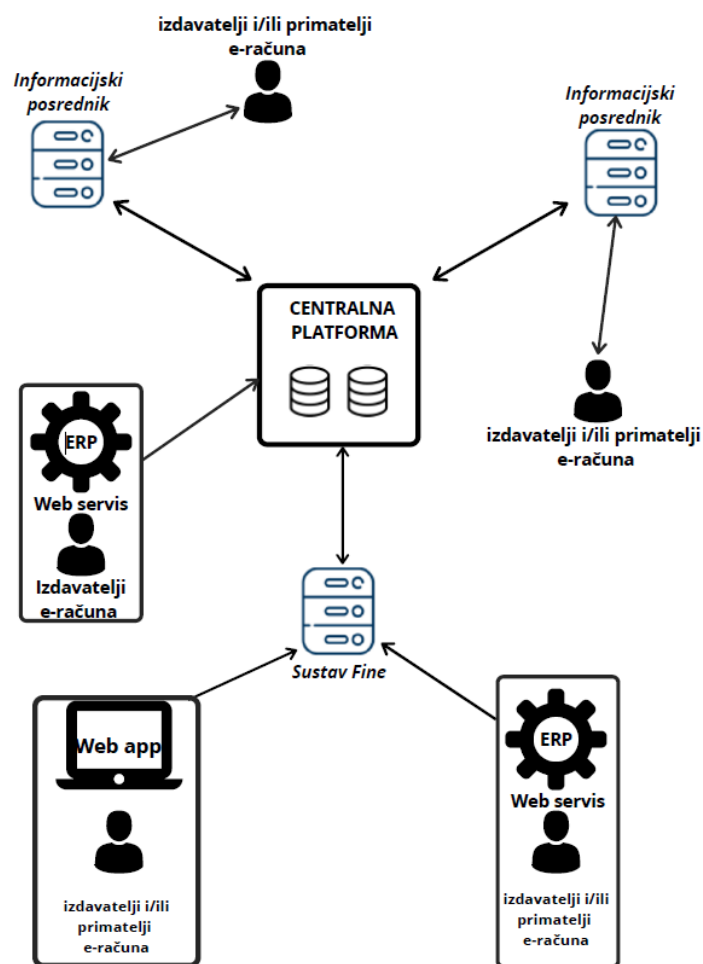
izdavatelji i/ili primatelji e-računa

Informacijski posrednik

Informacijski posrednik

CENTRALNA PLATFORMA

ERP

Web servis

Izdavatelji e-računa

izdavatelji i/ili primatelji e-računa

Sustav Fine

Web app

izdavatelji i/ili primatelji e-računa

ERP

Web servis

izdavatelji i/ili primatelji e-računa